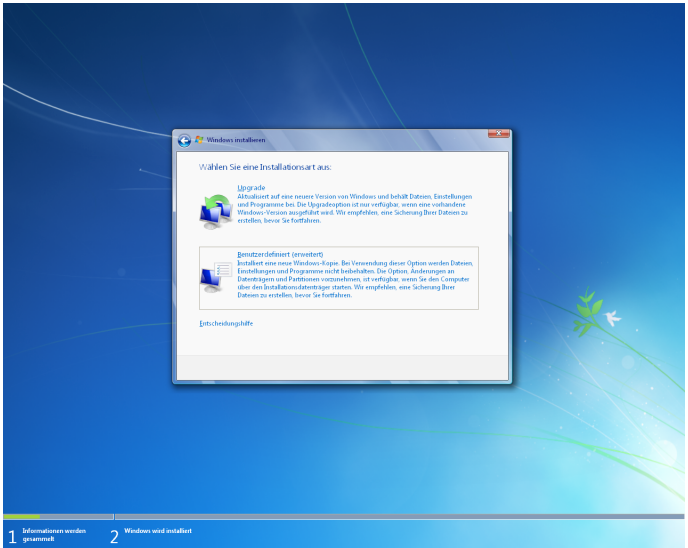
Windows installieren

Wählen Sie eine Installationsart aus:

Upgrade
Aktualisiert auf eine neuere Version von Windows und behält Dateien, Einstellungen und Programme bei. Die Upgradeoption ist nur verfügbar, wenn eine vorhandene Windows-Version ausgeführt wird. Wir empfehlen, eine Sicherung Ihrer Dateien zu erstellen, bevor Sie fortfahren.

Benutzerdefiniert (erweitert)
Installiert eine neue Windows-Kopie. Bei Verwendung dieser Option werden Dateien, Einstellungen und Programme nicht beibehalten. Die Option, Änderungen an Datenträgern und Partitionen vorzunehmen, ist verfügbar, wenn Sie den Computer über den Installationsdatenträger starten. Wir empfehlen, eine Sicherung Ihrer Dateien zu erstellen, bevor Sie fortfahren.

Entscheidungshilfe

1 Informationen werden gesammelt

2 Windows wird installiert